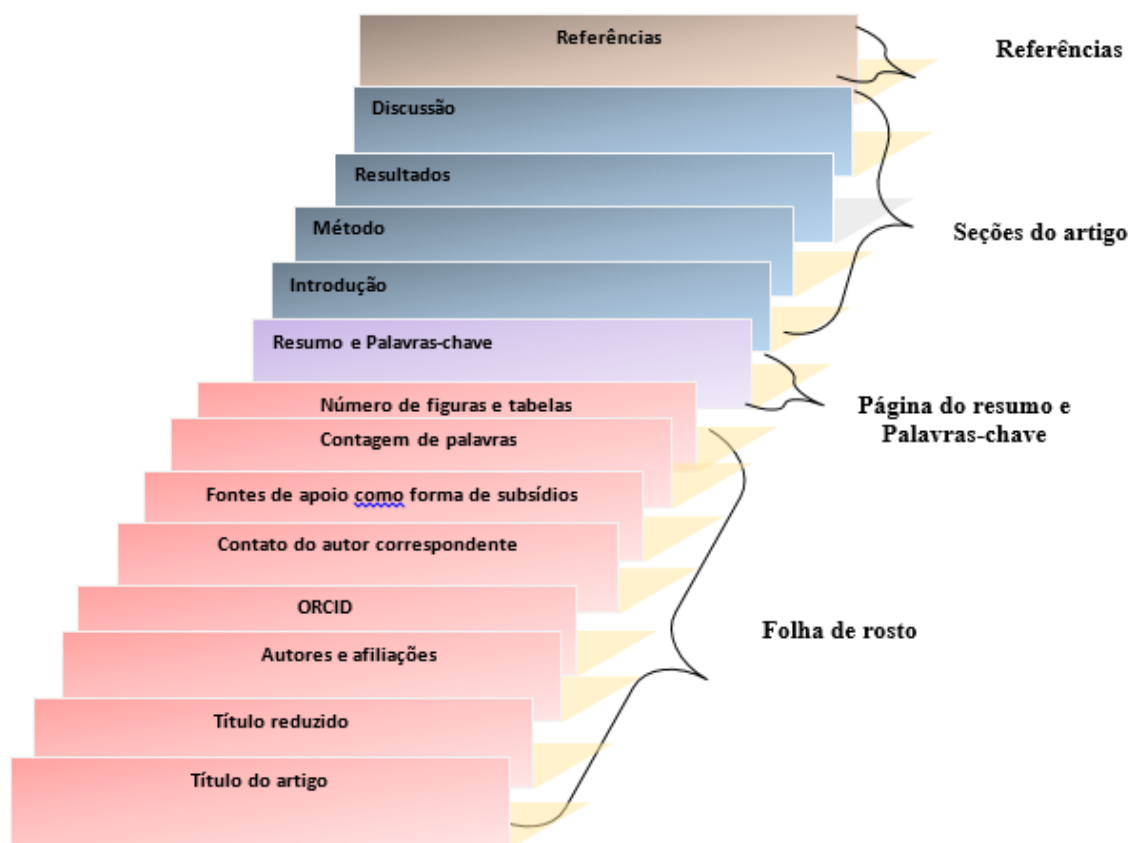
Referências

Referências

Discussão

Resultados

Método

Introdução

Seções do artigo

Resumo e Palavras-chave

Página do resumo e Palavras-chave

Número de figuras e tabelas

Contagem de palavras

Fontes de apoio como forma de subsídios

Contato do autor correspondente

ORCID

Autores e afiliações

Título reduzido

Título do artigo

Folha de rosto